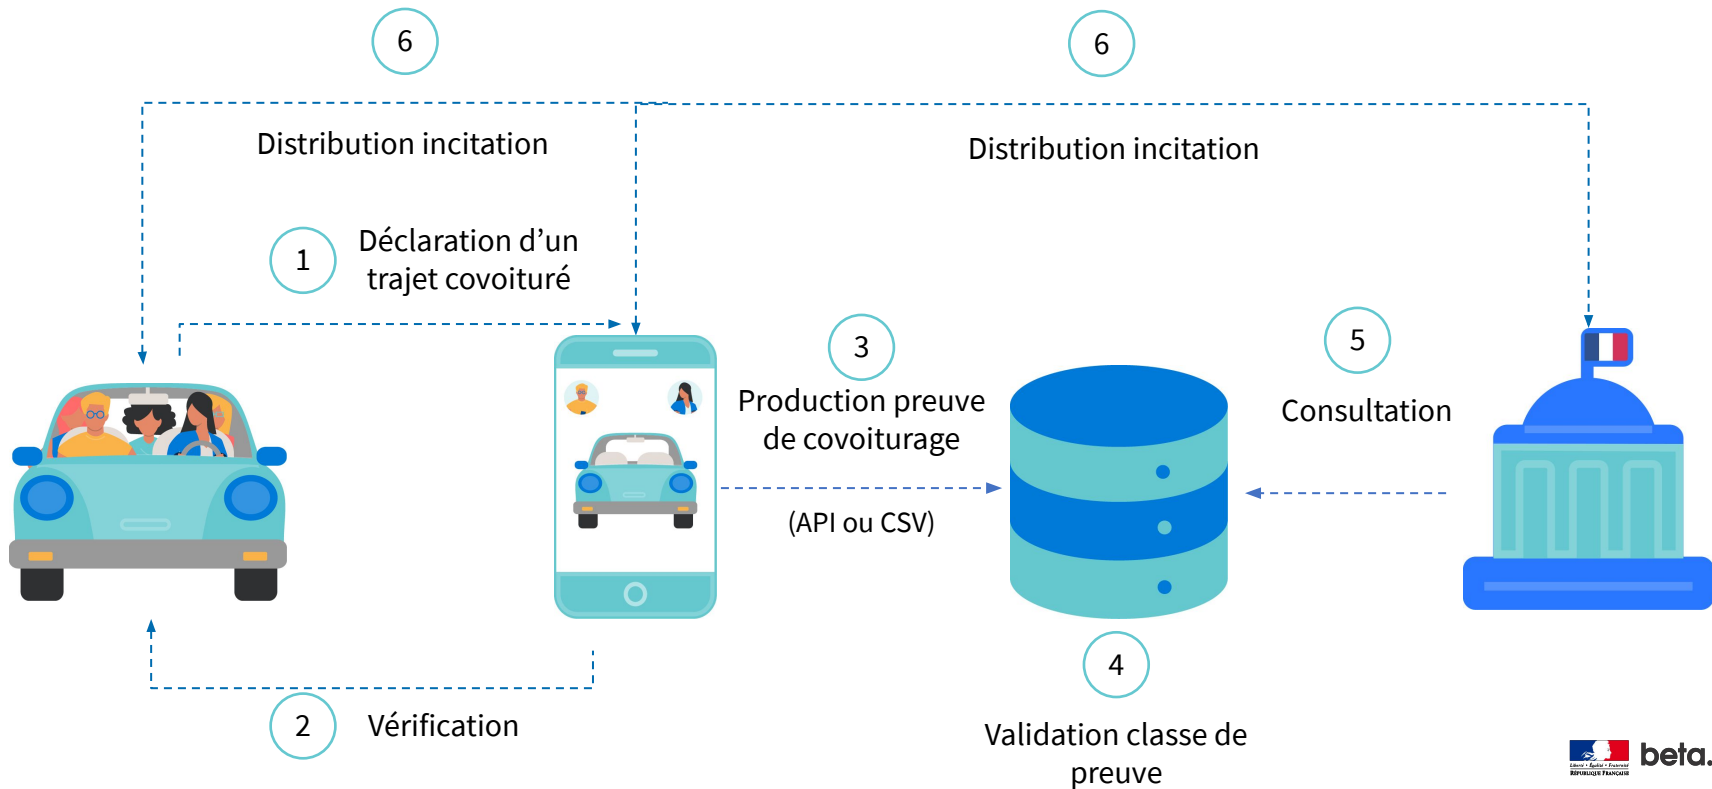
6

6

Distribution incitation

Distribution incitation

1 Déclaration d’un trajet covoituré

3 Production preuve de covoiturage

(API ou CSV)

5 Consultation

4 Validation classe de preuve

2 Vérification

beta.